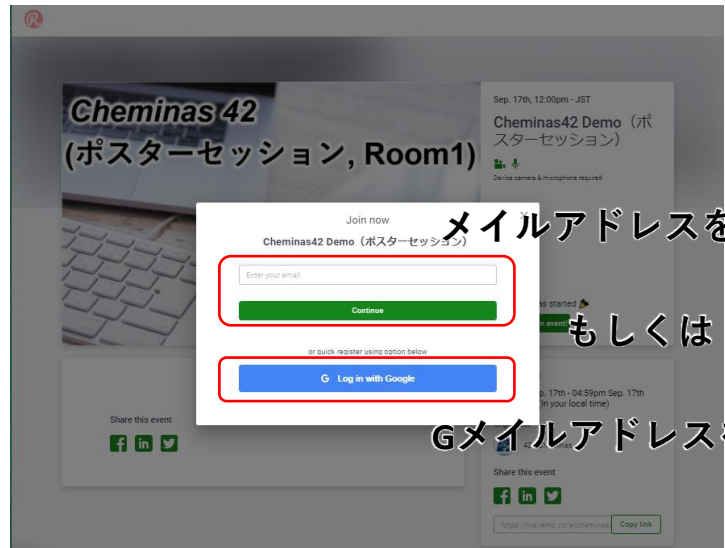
Cheminas 42
(ポスターセッション, Room1)

Sep. 17th, 12:00pm - JST

Cheminas42 Demo（ポスターセッション）

Device camera & microphone required

Join now

Cheminas42 Demo（ポスターセッション）

Enter your email

Continue

or quick register using option below

G Log in with Google

メイルアドレスを

もしくは

Gメイルアドレス

as started

Share this event

p. 17th - 04:59pm Sep. 17th
(in your local time)

Share this event

https://live.remo.co/e/cheminas

Copy link